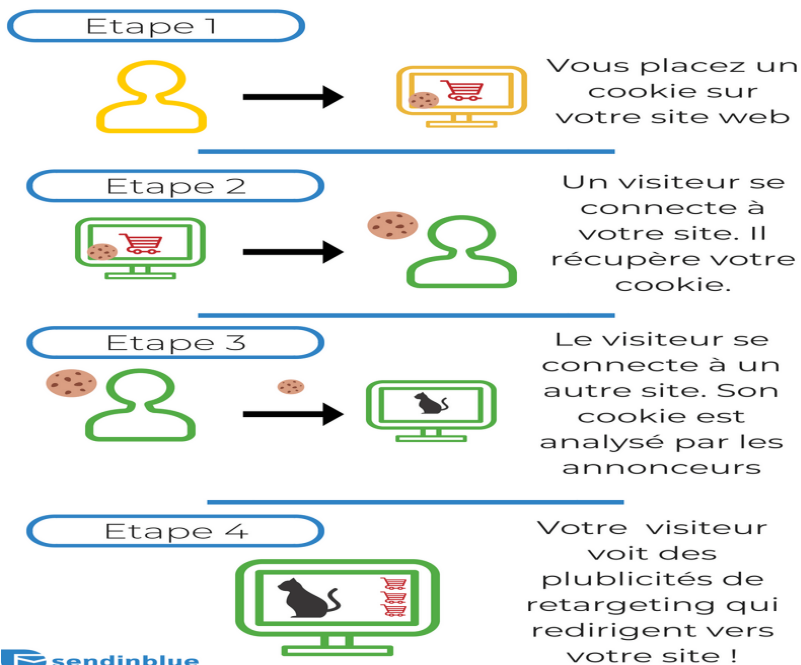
Etape 1

Vous placez un cookie sur votre site web

Etape 2

Un visiteur se connecte à votre site. Il récupère votre cookie.

Etape 3

Le visiteur se connecte à un autre site. Son cookie est analysé par les annonceurs

Etape 4

Votre visiteur voit des plublicités de retargeting qui redirigent vers votre site !

sendinblue